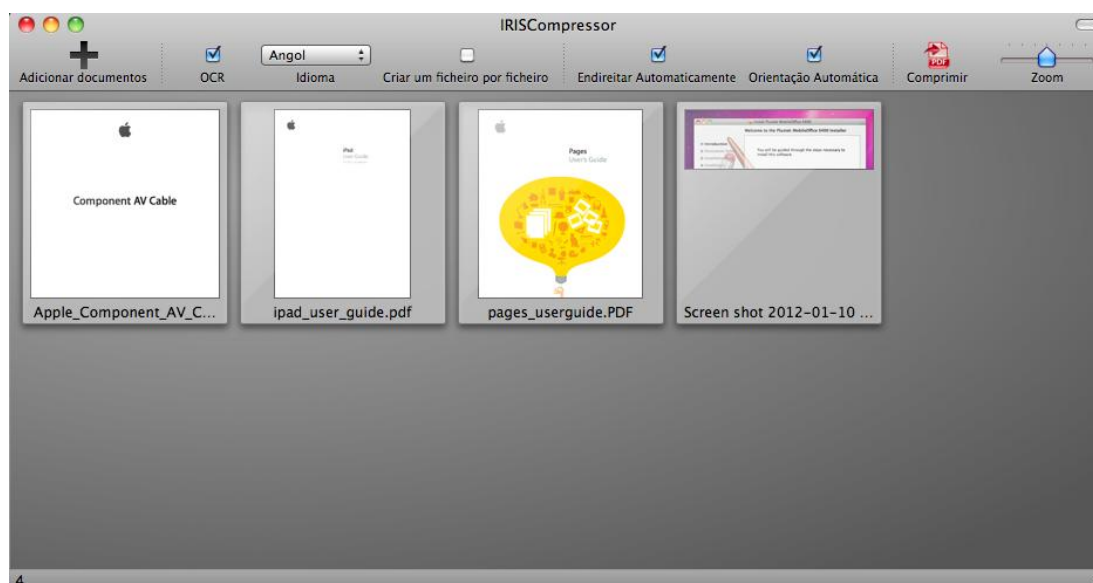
IRISCompressor

Adicionar documentos

OCR

Angol

Idioma

Criar um ficheiro por ficheiro

Endireitar Automaticamente

Orientação Automática

PDF

Comprimir

Zoom

Component AV Cable

iPad
User Guide

Pages
User's Guide

Welcome to the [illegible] Installer

Apple_Component_AV_C...

ipad_user_guide.pdf

pages_userguide.PDF

Screen shot 2012-01-10 ...

4